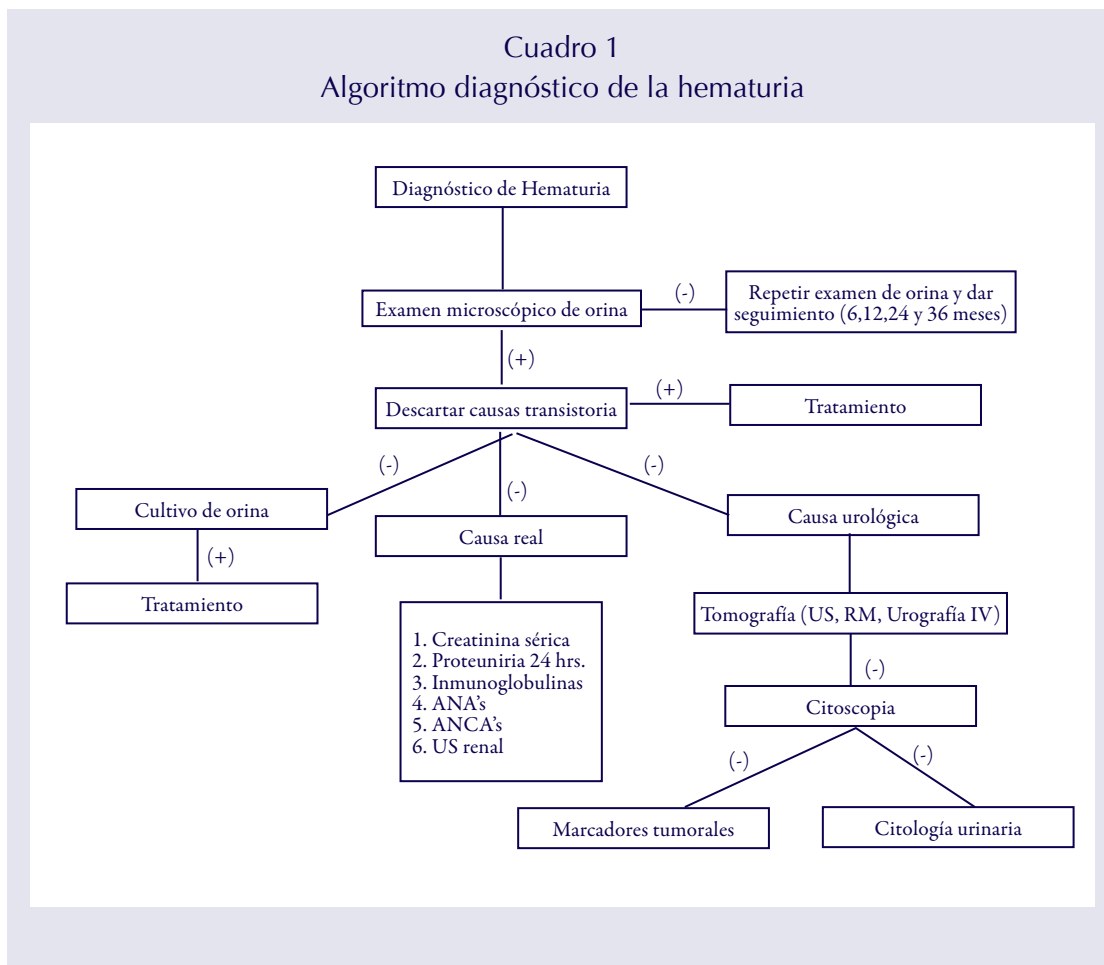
Cuadro 1
Algoritmo diagnóstico de la hematuria

Diagnóstico de Hematuria

Examen microscópico de orina

(-)

Repetir examen de orina y dar seguimiento (6,12,24 y 36 meses)

(+)

Descartar causas transistoria

(+)

Tratamiento

(-)

(-)

(-)

Cultivo de orina

(+)

Tratamiento

Causa real

1. Creatinina sérica
2. Proteuniria 24 hrs.
3. Inmunoglobulinas
4. ANA's
5. ANCA's
6. US renal

Causa urológica

Tomografía (US, RM, Urografía IV)

(-)

Citoscopia

(-)

(-)

Marcadores tumorales

Citología urinaria